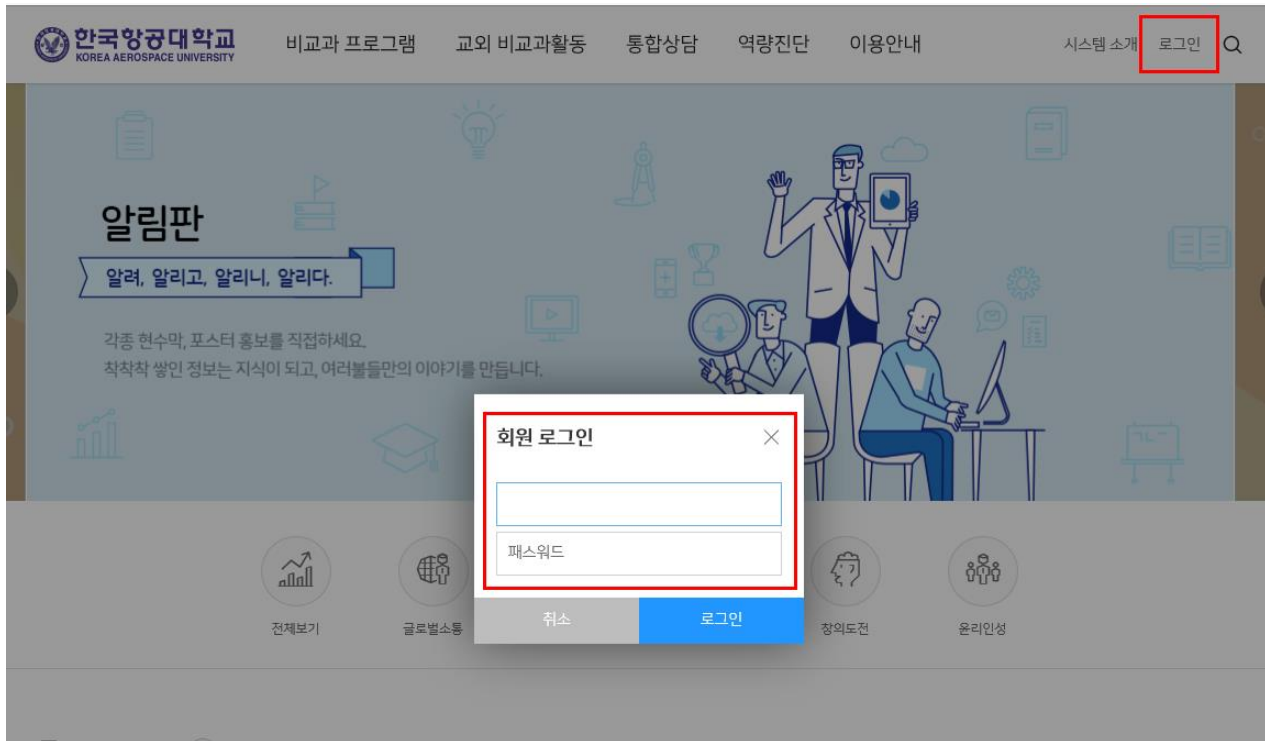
한국항공대학교
KOREA AEROSPACE UNIVERSITY

비교과 프로그램 교외 비교과활동 통합상담 역량진단 이용안내

시스템 소개 로그인

알림판

알려, 알리고, 알리니, 알리다.

각종 현수막, 포스터 홍보를 직접하세요.
착착착 쌓인 정보는 지식이 되고, 여러분들만의 이야기를 만듭니다.

회원 로그인

패스워드

취소 로그인

전체보기 글로벌소통 창의도전 윤리인성